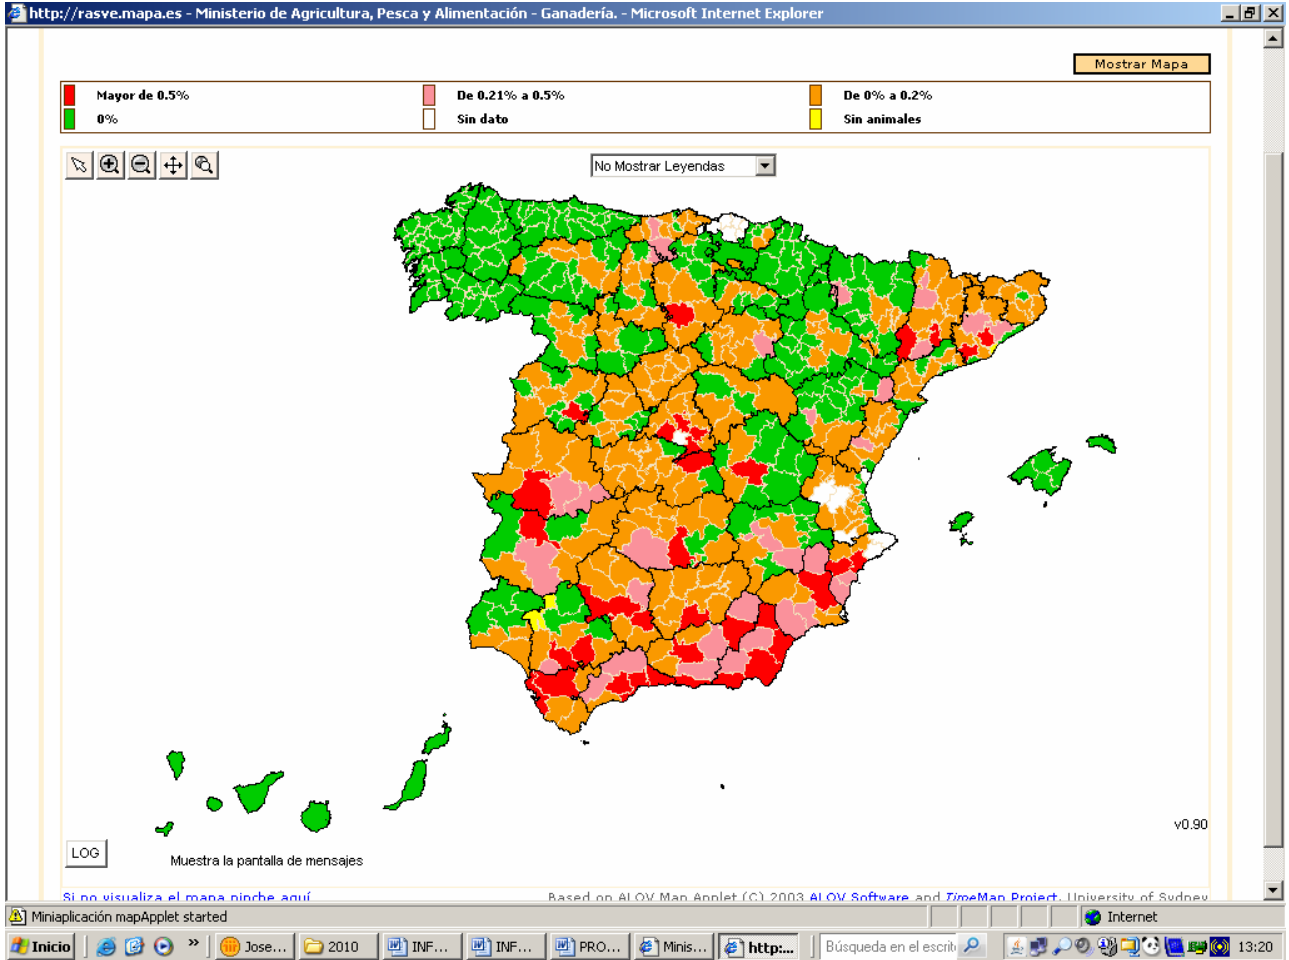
http://rasve.mapa.es - Ministerio de Agricultura, Pesca y Alimentación - Ganadería. - Microsoft Internet Explorer

Mostrar Mapa

| | | |
|---|---|---|
| Mayor de 0.5% | De 0.21% a 0.5% | De 0% a 0.2% |
| 0% | Sin dato | Sin animales |

No Mostrar Leyendas

v0.90

LOG

Muestra la pantalla de mensajes

Si no visualiza el mapa pinche aquí

Based on ALOV Map Applet (C) 2003 ALOV Software and TimeMap Project, University of Sydney

Miniaplicación mapApplet started

Internet

Inicio

Jose...

2010

INF...

INF...

PRO...

Minis...

http:...

Búsqueda en el escrit

13:20